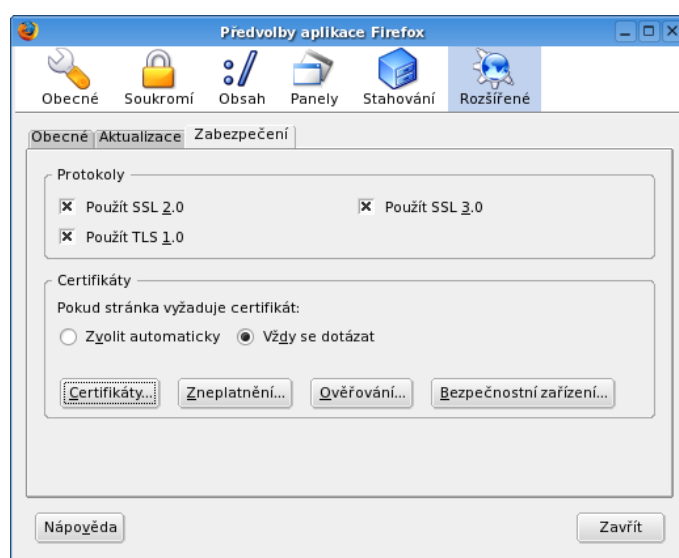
Předvolby aplikace Firefox

Obecné Soukromí Obsah Panely Stahování Rozšířené

Obecné Aktualizace Zabezpečení

Protokoly

Použít SSL 2.0

Použít SSL 3.0

Použít TLS 1.0

Certifikáty

Pokud stránka vyžaduje certifikát:

Zvolit automaticky Vždy se dotázat

Certifikáty... Zneplatnění... Ověřování... Bezpečnostní zařízení...

Nápověda

Zavřít